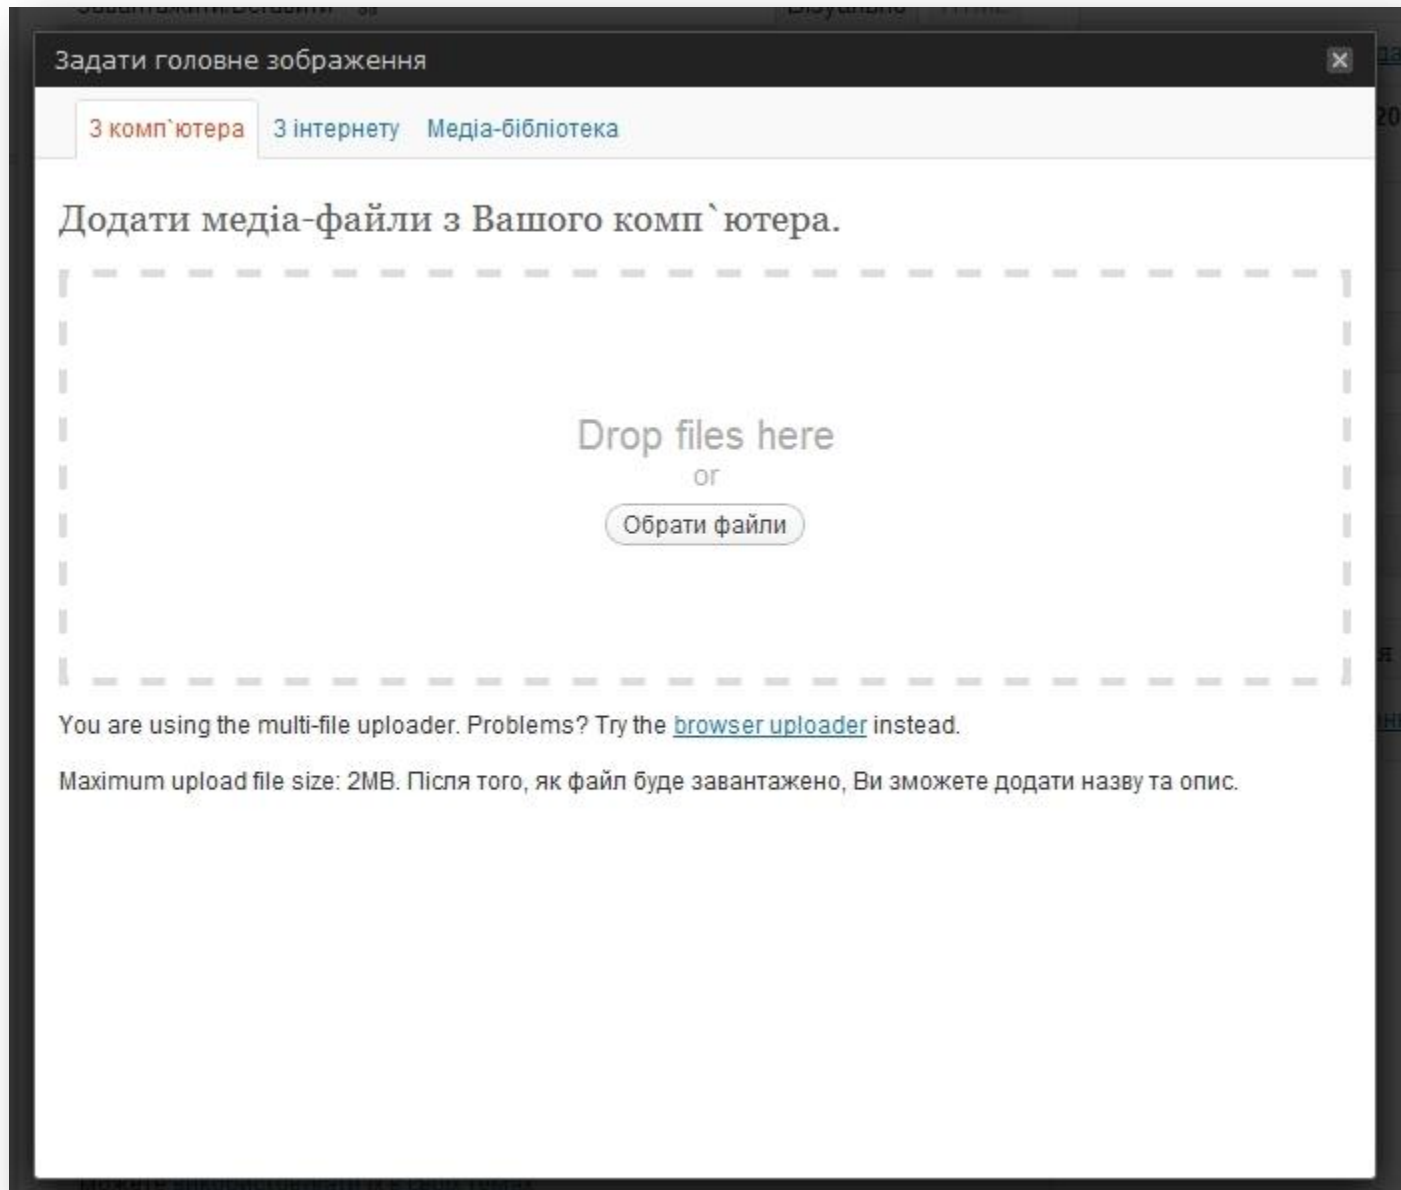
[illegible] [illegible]

Задати головне зображення

×

З комп`ютера З інтернету Медіа-бібліотека

Додати медіа-файли з Вашого комп`ютера.

Drop files here
or
Обрати файли

You are using the multi-file uploader. Problems? Try the browser uploader instead.

Maximum upload file size: 2MB. Після того, як файл буде завантажено, Ви зможете додати назву та опис.

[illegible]